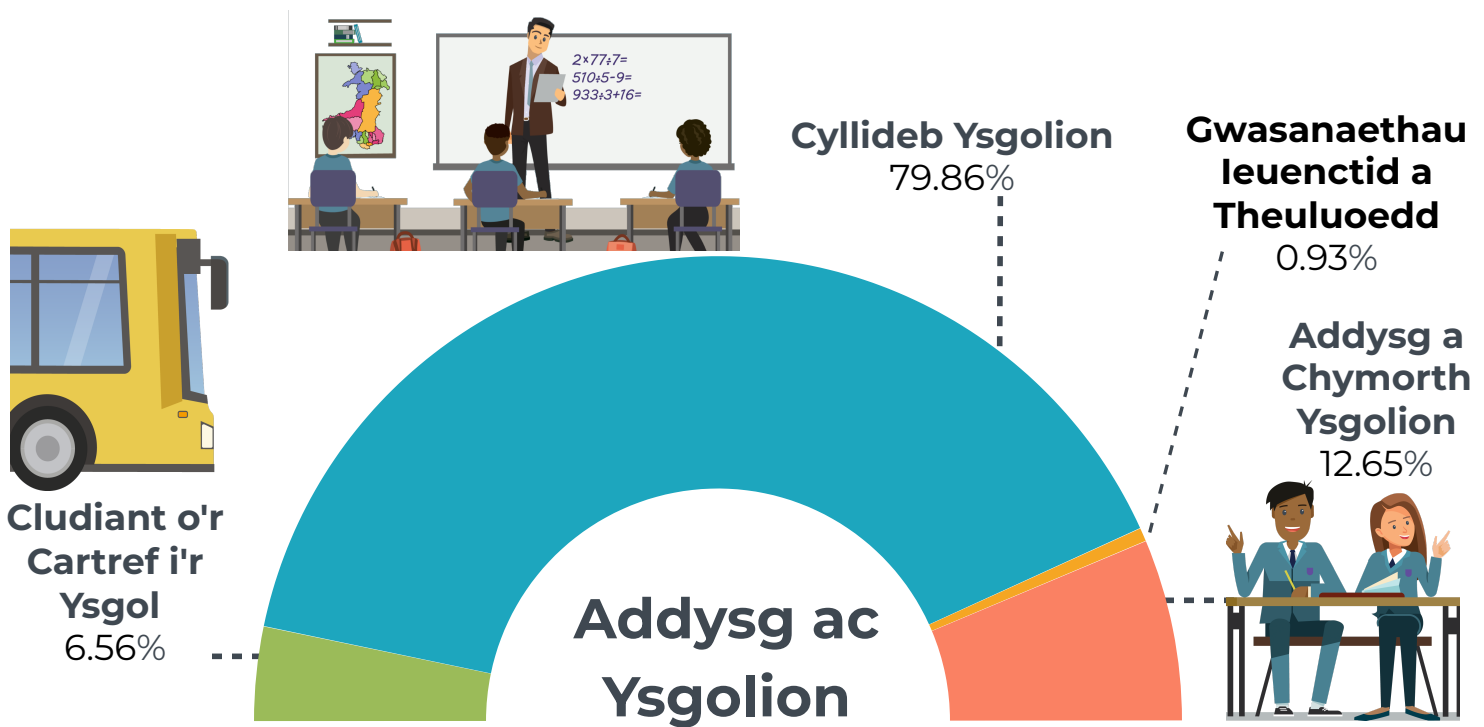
$2\times77\div7=$
$510\div5-9=$
$933\div3+16=$

Cyllideb Ysgolion
79.86%

Gwasanaethau Ieuenctid a Theuluoedd
0.93%

Addysg a Chymorth Ysgolion
12.65%

Cludiant o'r Cartref i'r Ysgol
6.56%

Addysg ac Ysgolion